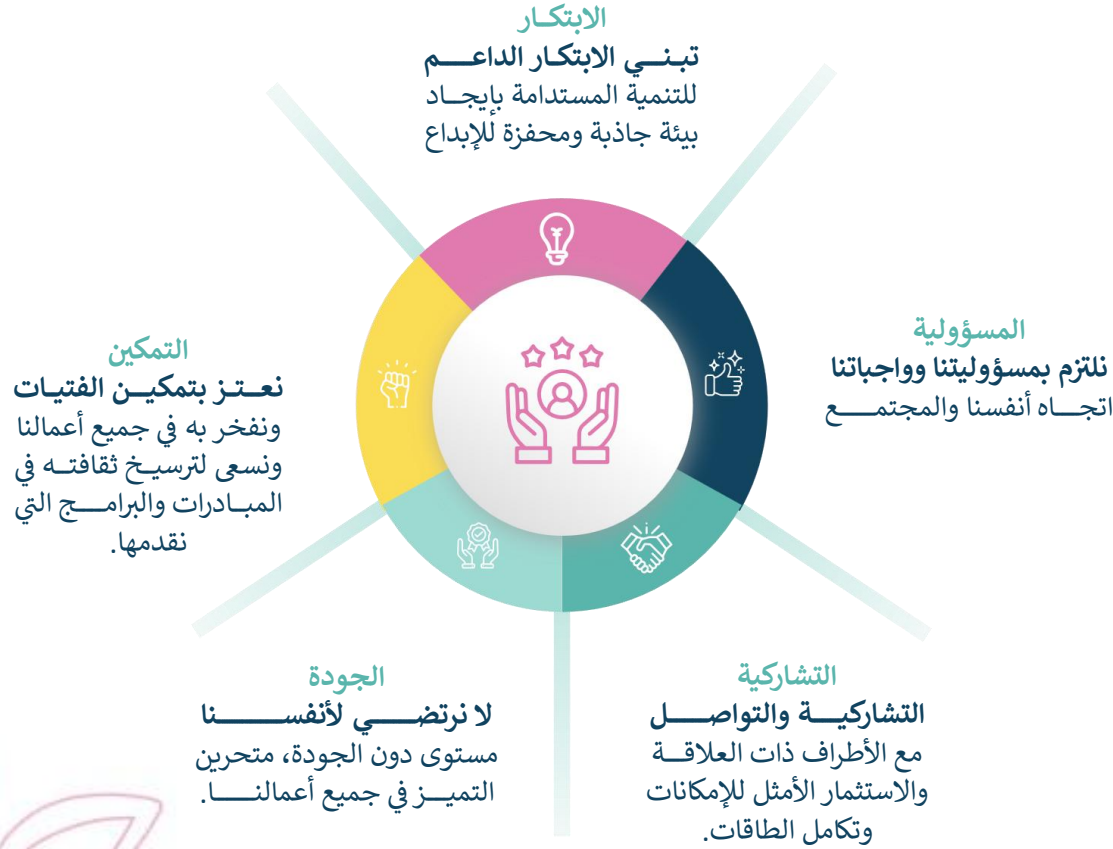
الابتكار
تبني الابتكار الداعم للتنمية المستدامة بإيجاد بيئة جاذبة ومحفزة للإبداع

المسؤولية
نلتزم بمسؤوليتنا وواجباتنا اتجاه أنفسنا والمجتمع

التمكين
نعتز بتمكين الفتيات ونفخر به في جميع أعمالنا ونسعى لترسيخ ثقافته في المبادرات والبرامج التي نقدمها.

الجودة
لا نرتضي لأنفسنا مستوى دون الجودة، متحرين التميز في جميع أعمالنا.

التشاركية
التشاركية والتواصل مع الأطراف ذات العلاقة والاستثمار الأمثل للإمكانات وتكامل الطاقات.